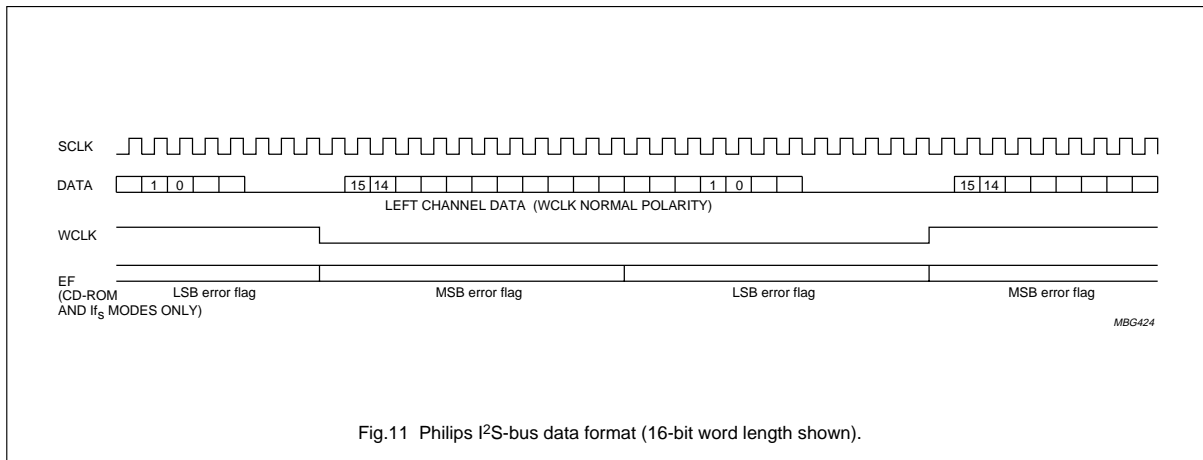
SCLK

DATA 1 0 15 14 1 0 15 14

LEFT CHANNEL DATA (WCLK NORMAL POLARITY)

WCLK

EF (CD-ROM AND If$_S$ MODES ONLY)

LSB error flag MSB error flag LSB error flag MSB error flag

MBG424

Fig.11 Philips I$^2$S-bus data format (16-bit word length shown).